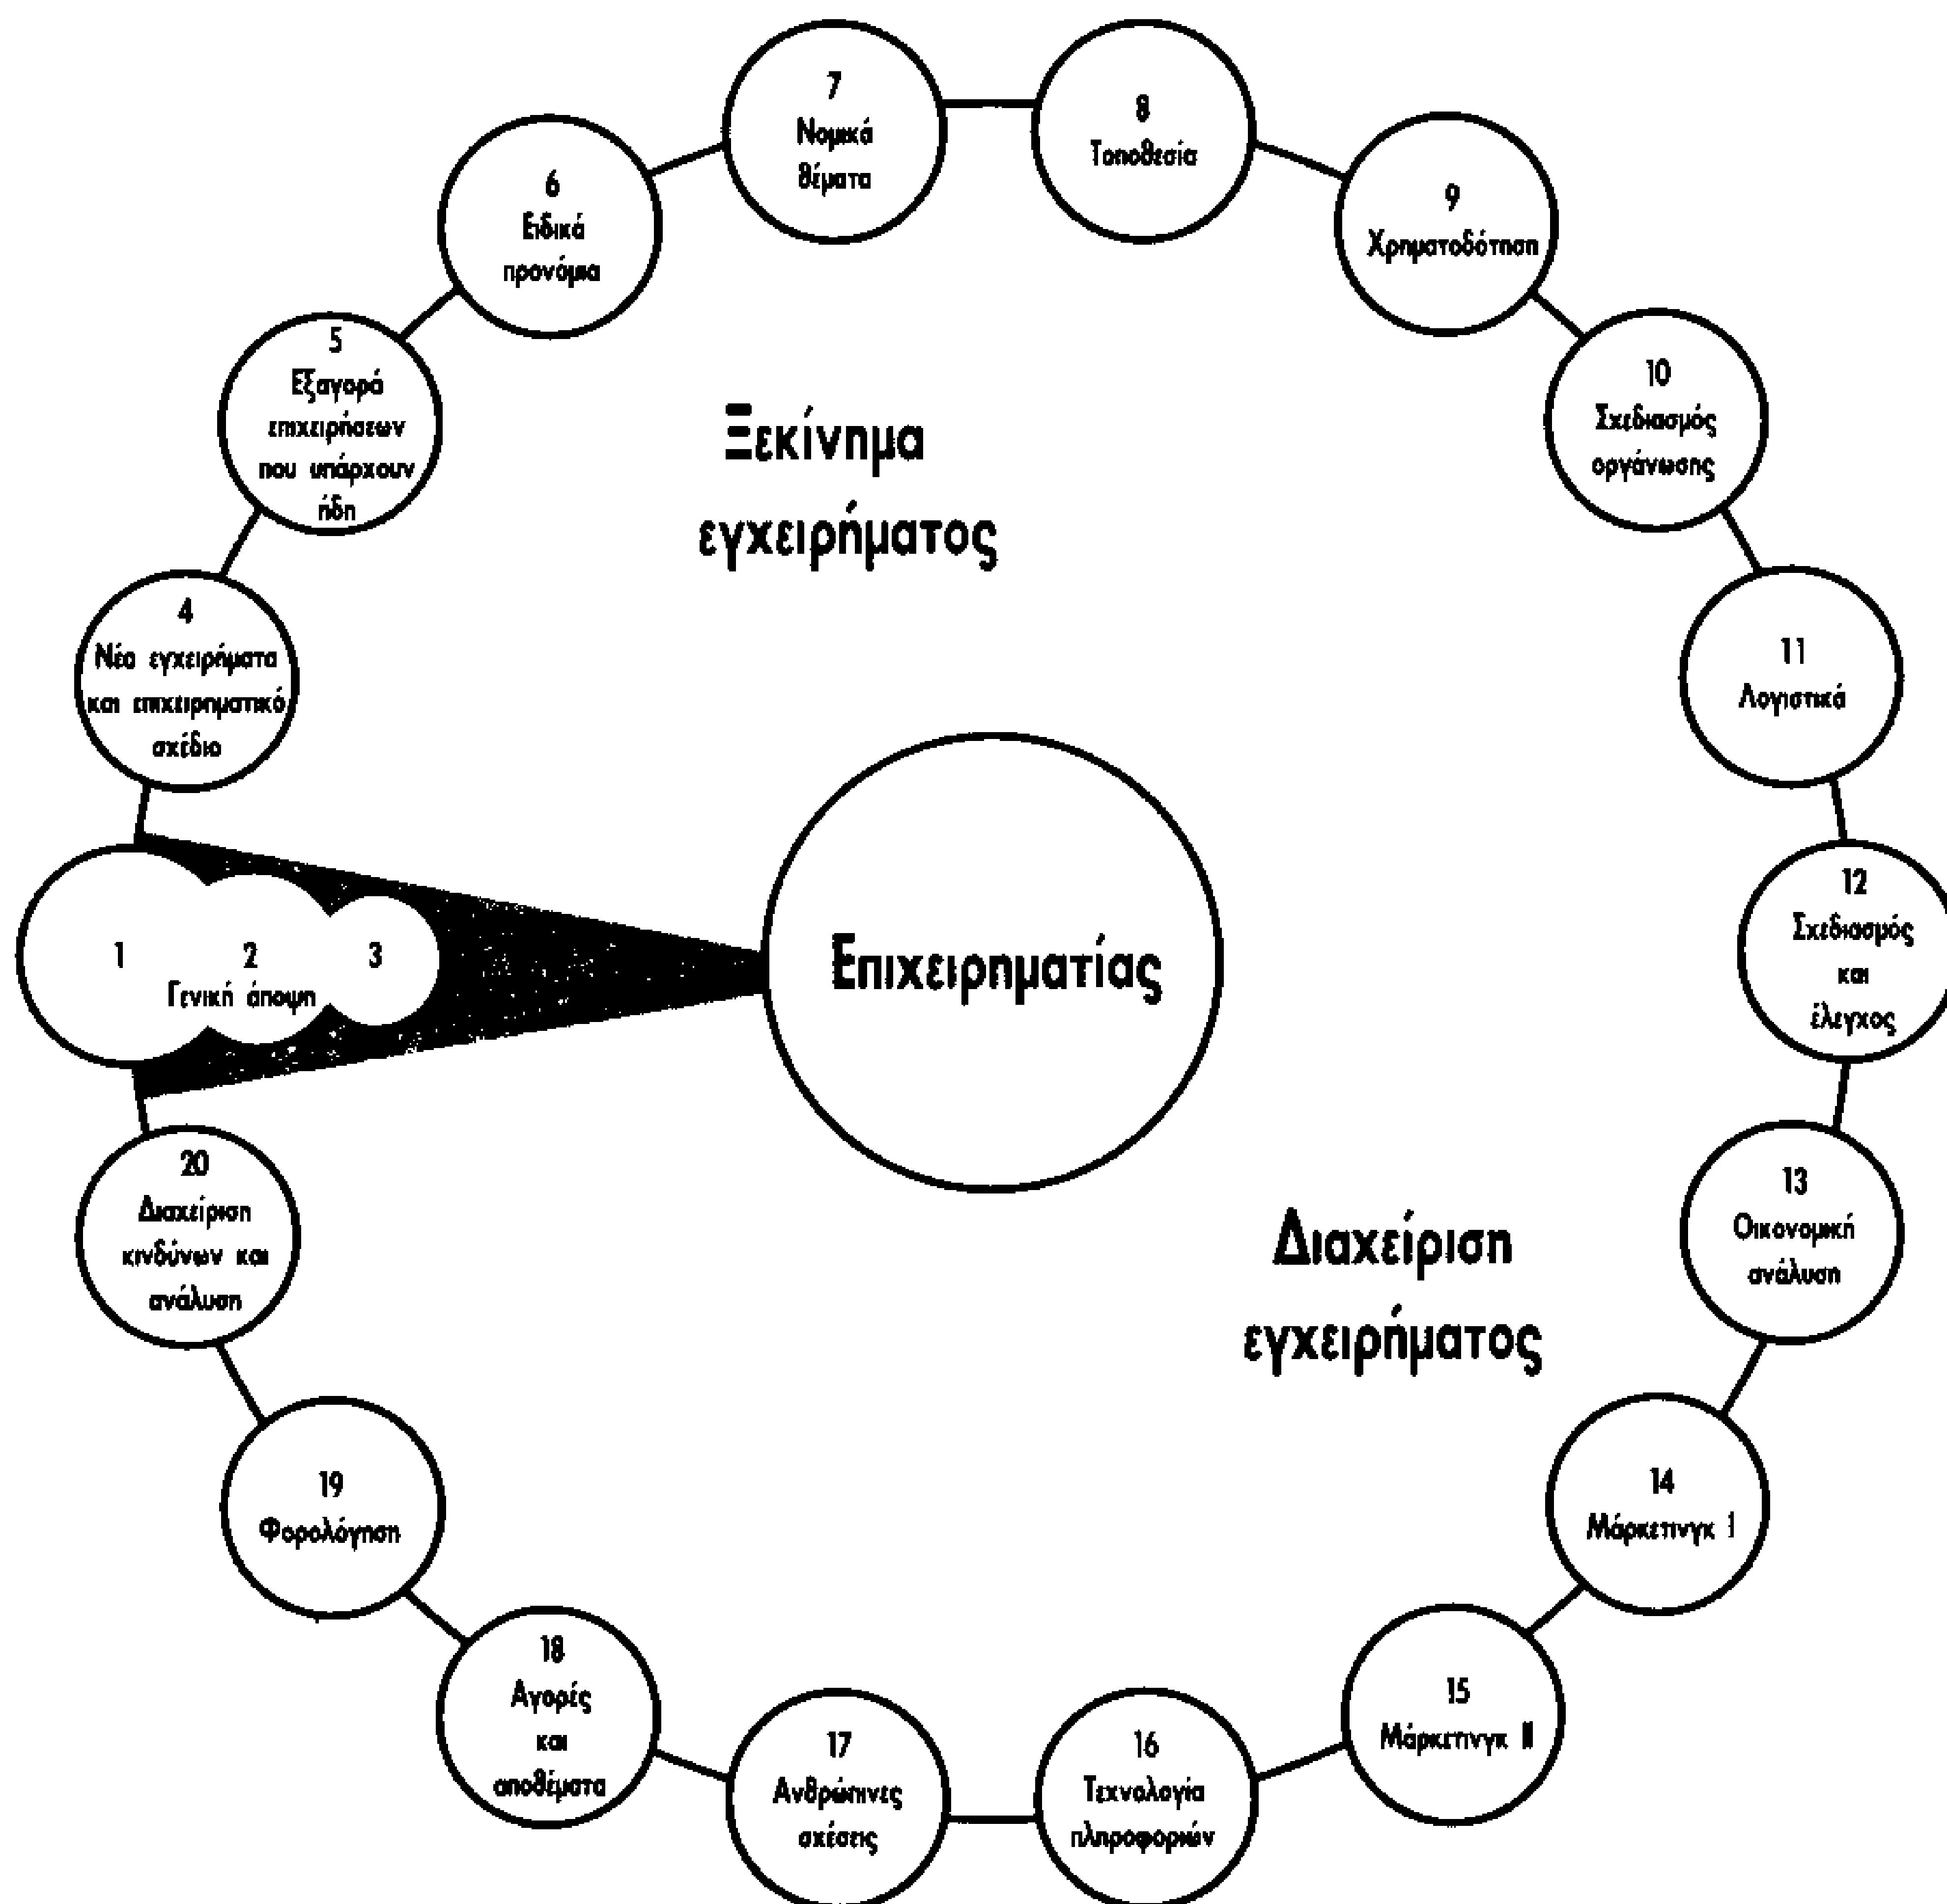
7
Νομικά θέματα

8
Τοποθεσία

6
Ειδικά προνόμια

9
Χρηματοδότηση

5
Εξαγορά επιχειρήσεων που υπάρχουν ήδη

10
Σχεδιασμός οργάνωσης

Ξεκίνημα εγχειρήματος

4
Νέα εγχειρήματα και επιχειρηματικό σχέδιο

11
Λογιστικά

1
2
Γενική άποψη
3

Επιχειρηματίας

12
Σχεδιασμός και έλεγχος

20
Διαχείριση κινδύνων και ανάλυση

13
Οικονομική ανάλυση

Διαχείριση εγχειρήματος

19
Φορολόγηση

14
Μάρκετινγκ Ι

18
Αγορές και αποθέματα

15
Μάρκετινγκ ΙΙ

17
Ανθρώπινες σχέσεις

16
Τεχνολογία πληροφοριών